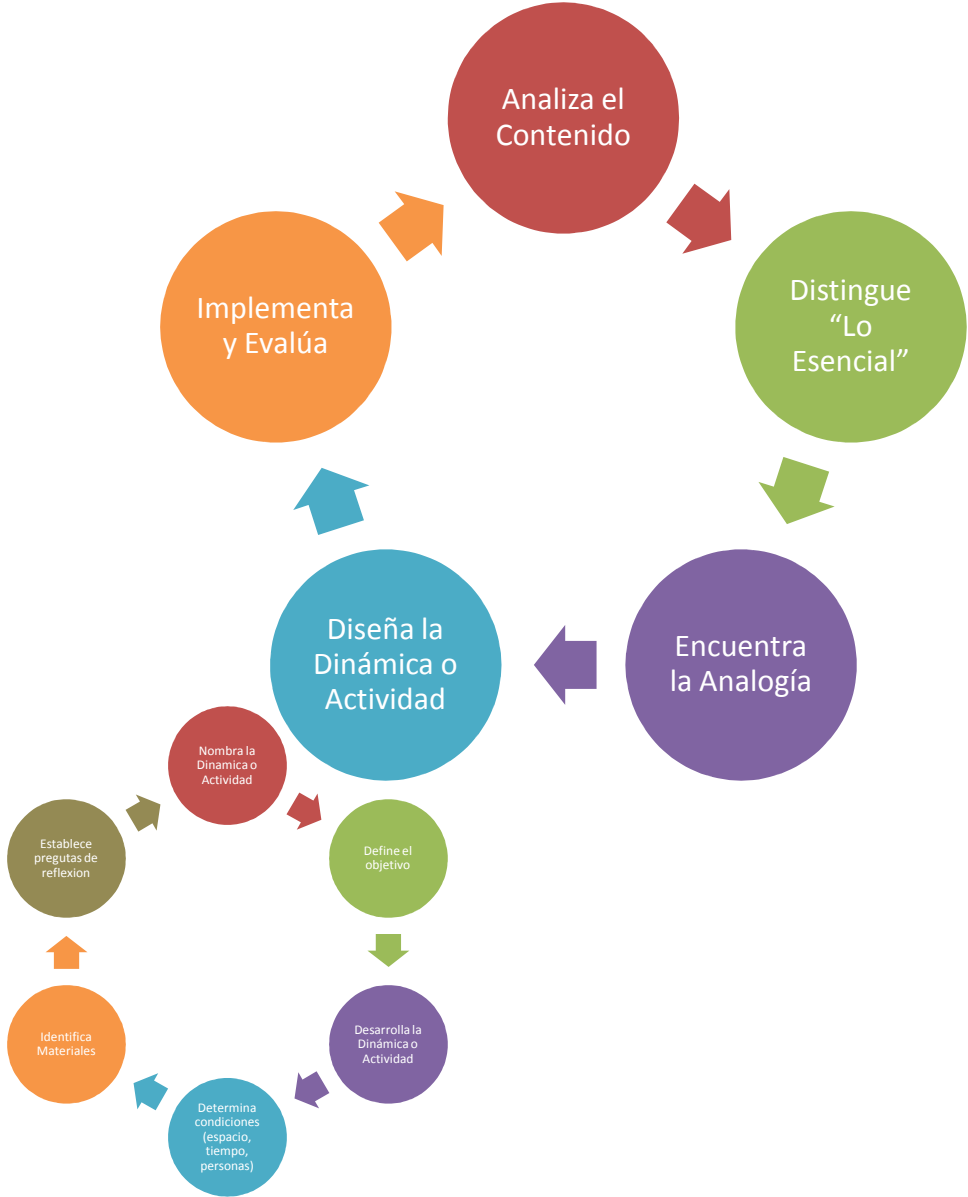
Analiza el Contenido

Distingue "Lo Esencial"

Encuentra la Analogía

Diseña la Dinámica o Actividad

Implementa y Evalúa

Nombra la Dinamica o Actividad

Define el objetivo

Desarrolla la Dinámica o Actividad

Determina condiciones (espacio, tiempo, personas)

Identifica Materiales

Establece pregutas de reflexion